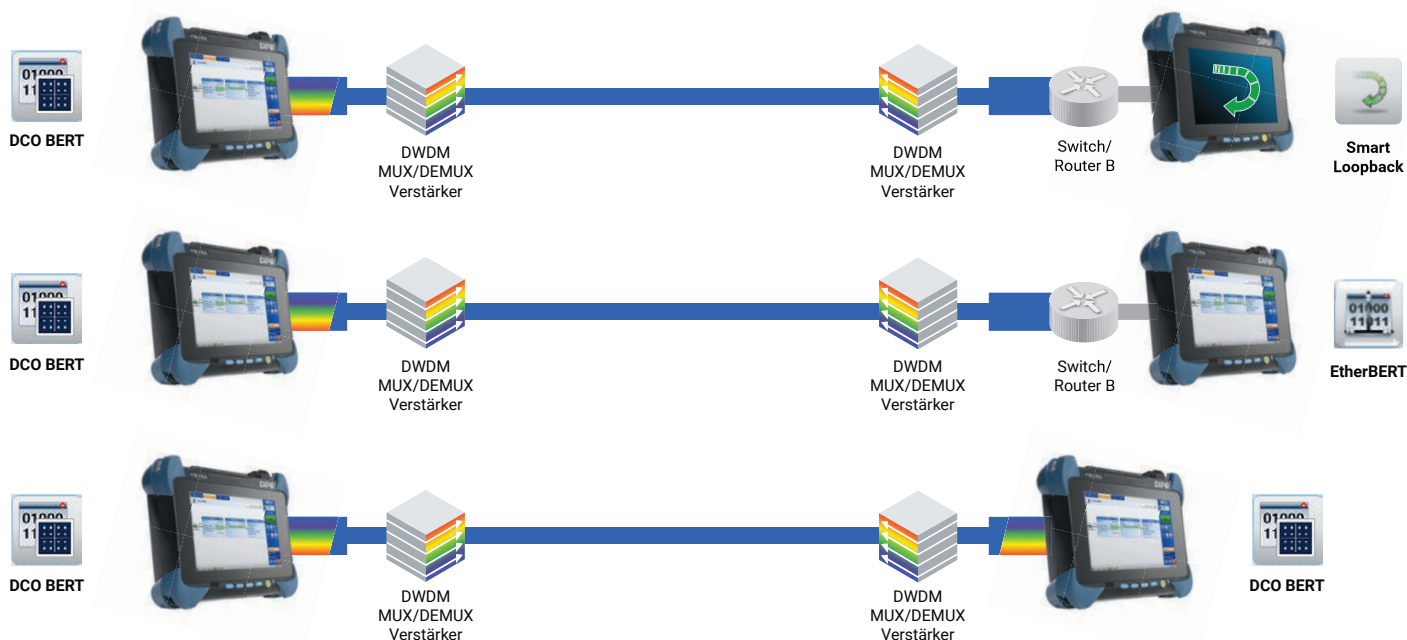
01000
11

DCO BERT

DWDM
MUX/DEMUX
Verstärker

DWDM
MUX/DEMUX
Verstärker

Switch/
Router B

Smart
Loopback

01000
11

DCO BERT

DWDM
MUX/DEMUX
Verstärker

DWDM
MUX/DEMUX
Verstärker

Switch/
Router B

01000
11011

EtherBERT

01000
11

DCO BERT

DWDM
MUX/DEMUX
Verstärker

DWDM
MUX/DEMUX
Verstärker

01000
11

DCO BERT